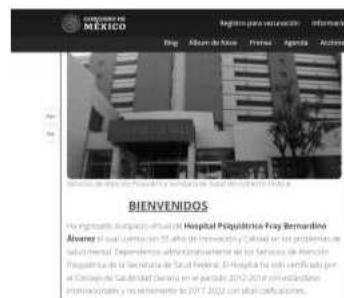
GOBIERNO DE MÉXICO

Registro para vacunación Informació

Blog Álbum de fotos Prensa Agenda Accion

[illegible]

BIENVENIDOS

Ha ingresado al espacio virtual del Hospital Psiquiátrico Fray Bernardino Álvarez el cual cuenta con 55 años de innovación y calidad en los problemas de salud mental. Dependiente administrativamente de los Servicios de Atención Psiquiátrica de la Secretaría de Salud Federal. El Hospital ha sido certificado por el Consejo de Salubridad General en el periodo 2012-2014 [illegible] internacionales y recientemente de 2017-2022 con altas calificaciones.